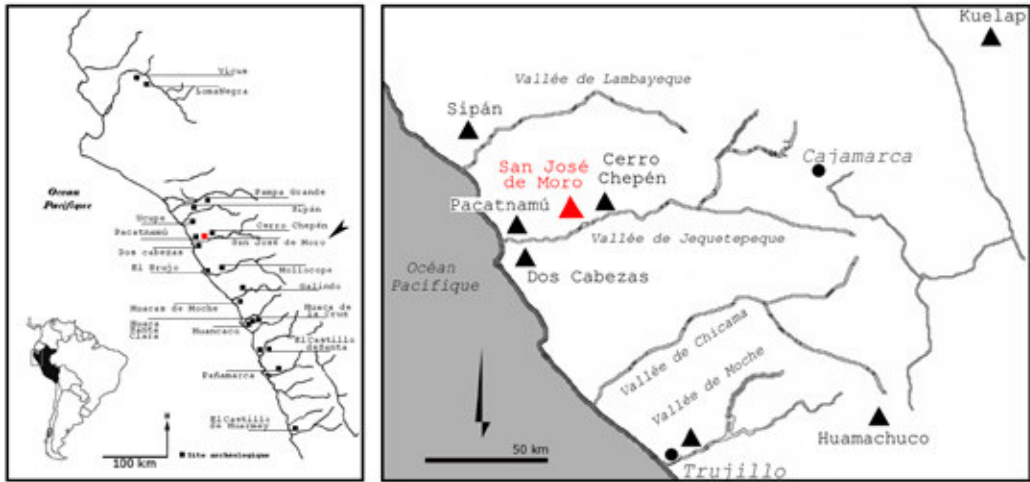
Vicus
Loma Negra
Ocean Pacifique
Pampa Grande
Sipán
Ucupe
Pacatnamú
Cerro Chepén
San José de Moro
Dos cabezas
El Brujo
Mollecope
Galindo
Huacas de Moche
Huaca de la Cruz
Huaca Santa Clara
Huancaco
El Castillo de Santa
Pañamarca
El Castillo de Huarmey
100 km
Site archéologique

Kuelap
Vallée de Lambayeque
Sipán
San José de Moro
Cerro Chepén
Cajamarca
Pacatnamú
Vallée de Jequetepeque
Océan Pacifique
Dos Cabezas
Vallée de Chicama
Vallée de Moche
50 km
Huamachuco
Trujillo